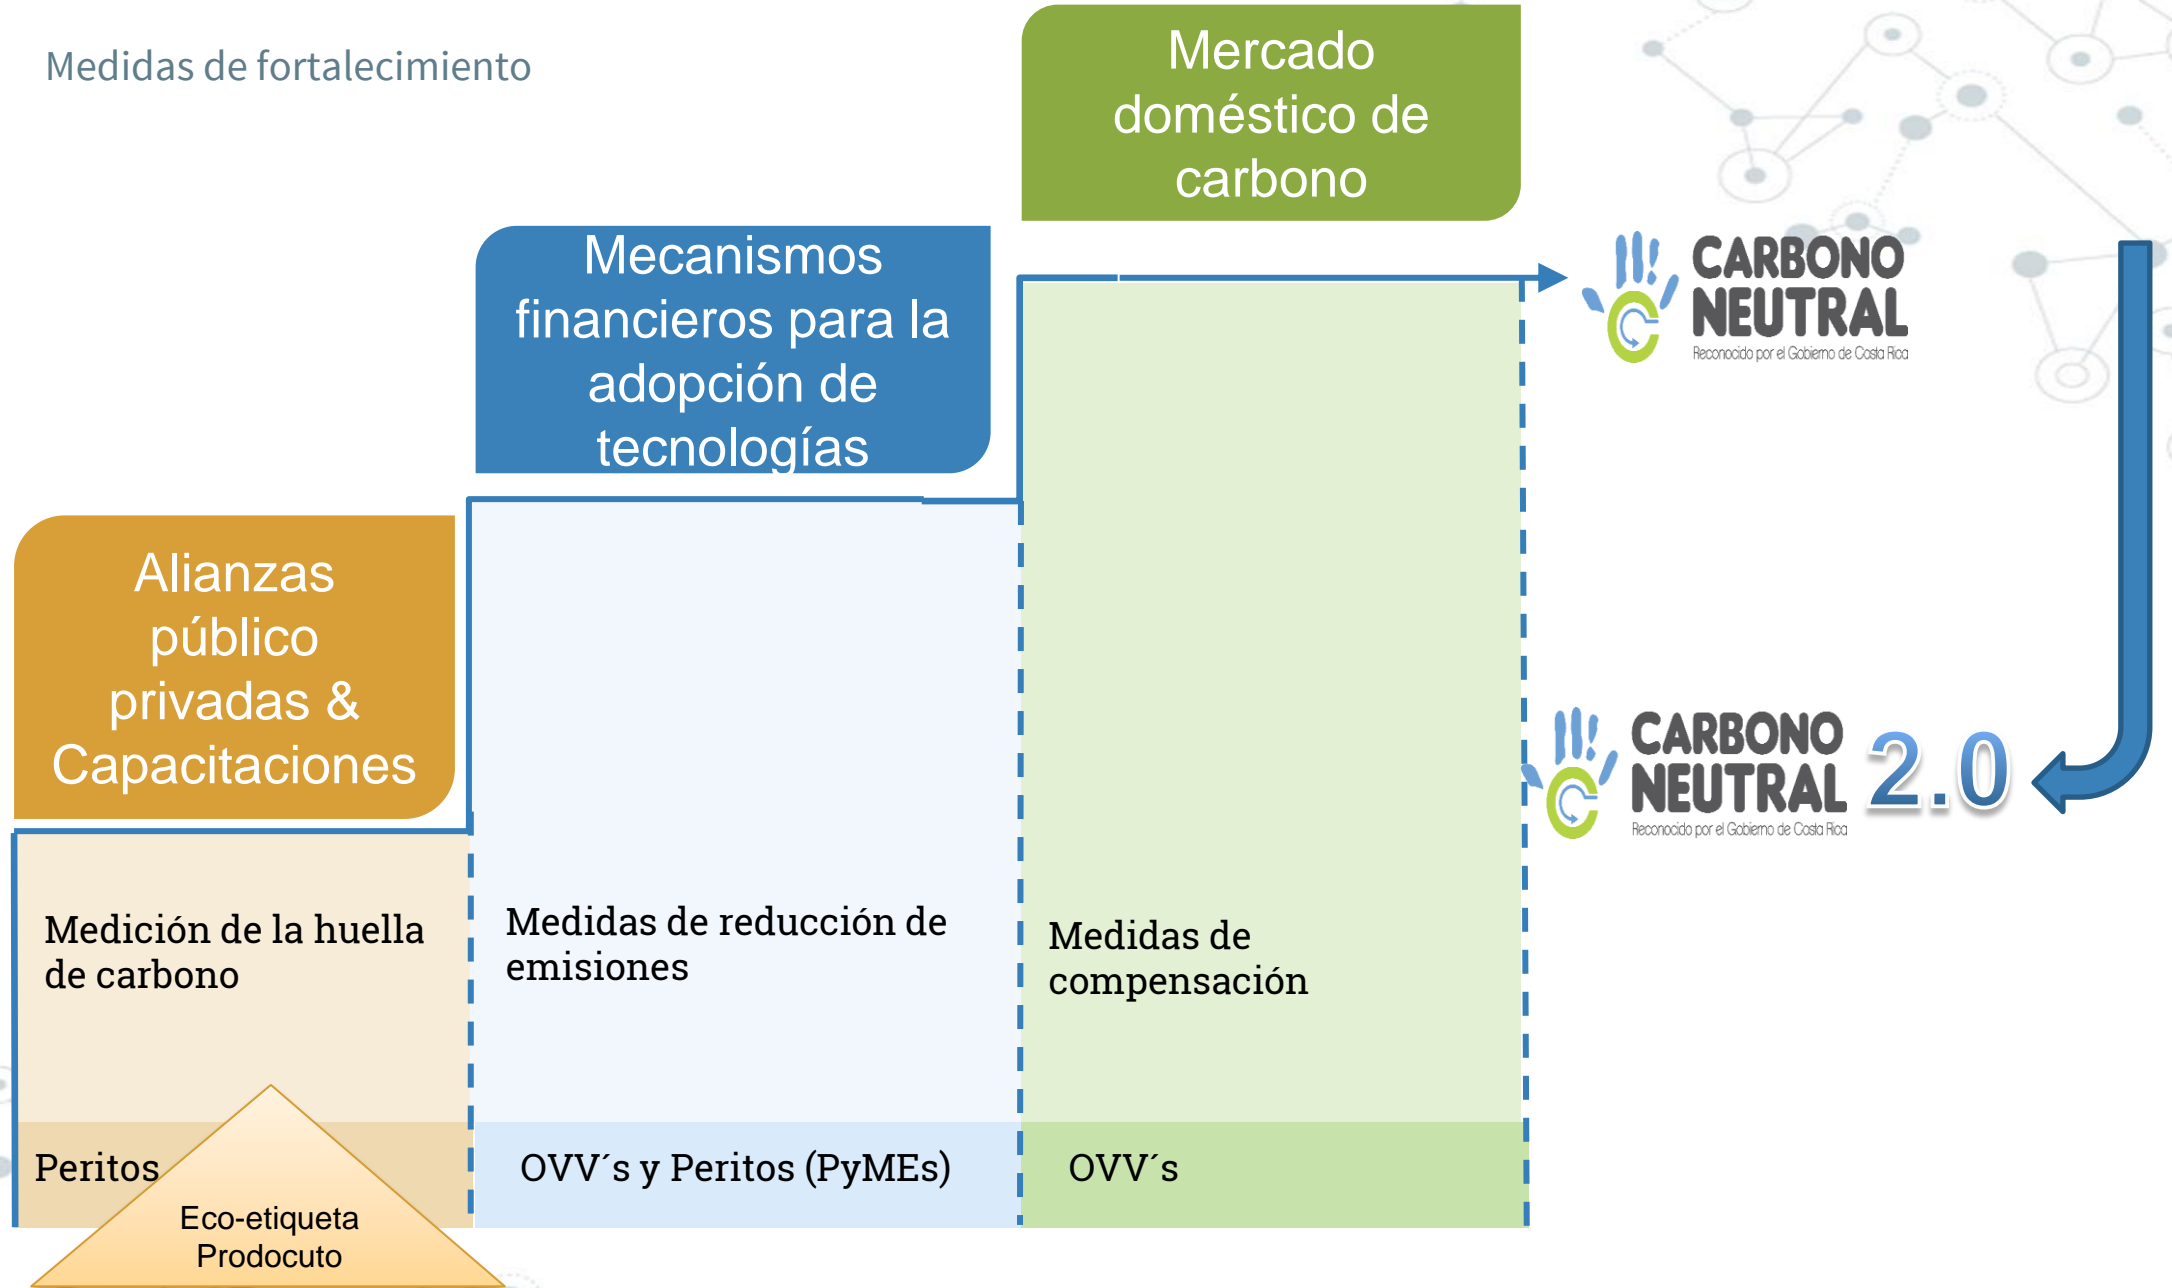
Medidas de fortalecimiento

Mercado doméstico de carbono

Mecanismos financieros para la adopción de tecnologías

Alianzas público privadas & Capacitaciones

CARBONO NEUTRAL
Reconocido por el Gobierno de Costa Rica

CARBONO NEUTRAL 2.0
Reconocido por el Gobierno de Costa Rica

Medición de la huella de carbono

Medidas de reducción de emisiones

Medidas de compensación

Peritos

OVV´s y Peritos (PyMEs)

OVV´s

Eco-etiqueta Prodocuto